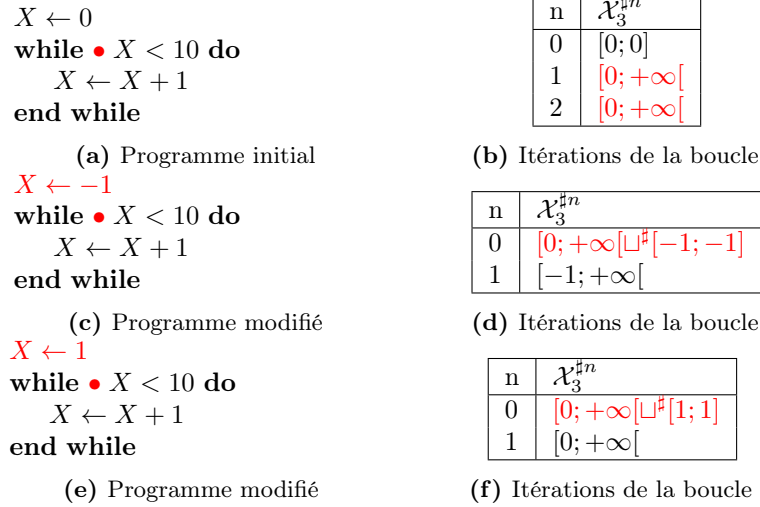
$X \leftarrow 0$
**while** • $X < 10$ **do**
$X \leftarrow X + 1$
**end while**

**(a)** Programme initial

| n | $\mathcal{X}_3^{\sharp n}$ |
|---|---|
| 0 | $[0;0]$ |
| 1 | $[0;+\infty[$ |
| 2 | $[0;+\infty[$ |

**(b)** Itérations de la boucle

$X \leftarrow -1$
**while** • $X < 10$ **do**
$X \leftarrow X + 1$
**end while**

**(c)** Programme modifié

| n | $\mathcal{X}_3^{\sharp n}$ |
|---|---|
| 0 | $[0;+\infty[\sqcup^\sharp[-1;-1]$ |
| 1 | $[-1;+\infty[$ |

**(d)** Itérations de la boucle

$X \leftarrow 1$
**while** • $X < 10$ **do**
$X \leftarrow X + 1$
**end while**

**(e)** Programme modifié

| n | $\mathcal{X}_3^{\sharp n}$ |
|---|---|
| 0 | $[0;+\infty[\sqcup^\sharp[1;1]$ |
| 1 | $[0;+\infty[$ |

**(f)** Itérations de la boucle